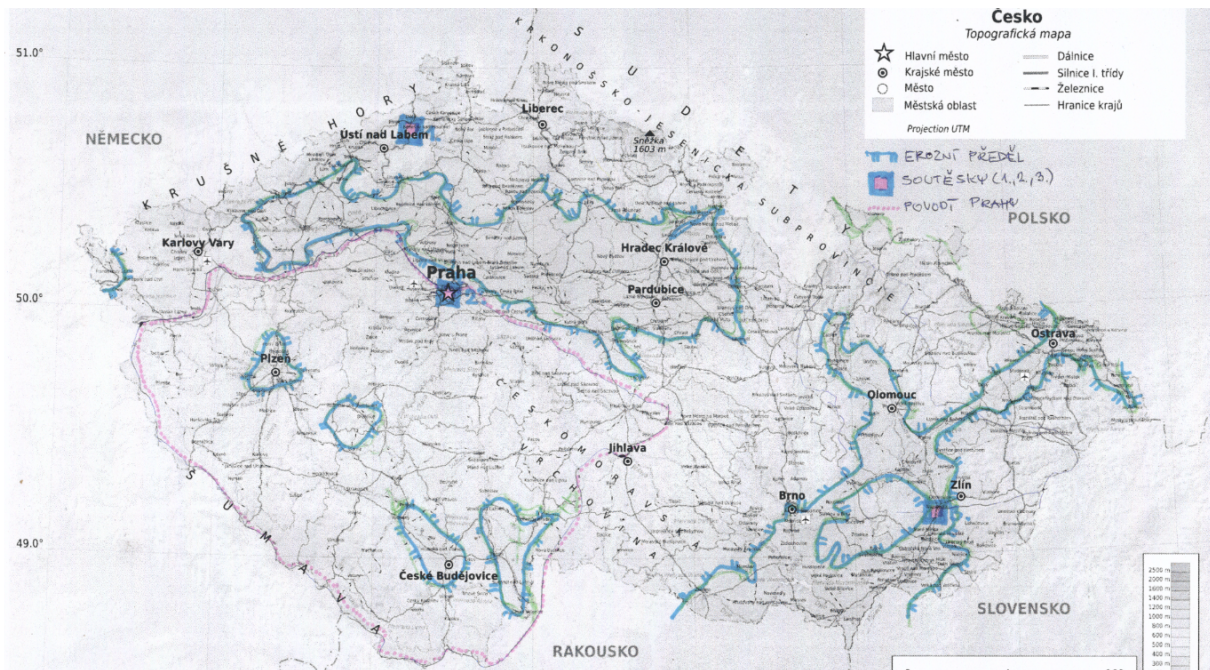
Česko
Topografická mapa

Hlavní město
Krajské město
Město
Městská oblast
Dálnice
Silnice I. třídy
Železnice
Hranice krajů
Projection UTM

EROZNÍ PŘEDĚL
SOUTĚSKY (1, 2, 3.)
POVODÍ PRAHY

51.0°
50.0°
49.0°

NĚMECKO
POLSKO
SLOVENSKO
RAKOUSKO

KRUŠNÉ HORY
KRKONOŠSKO-JESENICKÁ SUBPROVINCIE
SUDETY
ŠUMAVA
ČESKOMORAVSKÁ VRCHOVINA

Sněžka 1603 m
Ústí nad Labem
Liberec
Karlovy Vary
Praha
Hradec Králové
Pardubice
Plzeň
Ostrava
Olomouc
Jihlava
Brno
Zlín
České Budějovice

2500 m
2000 m
1600 m
1400 m
1200 m
1000 m
800 m
600 m
500 m
400 m
300 m